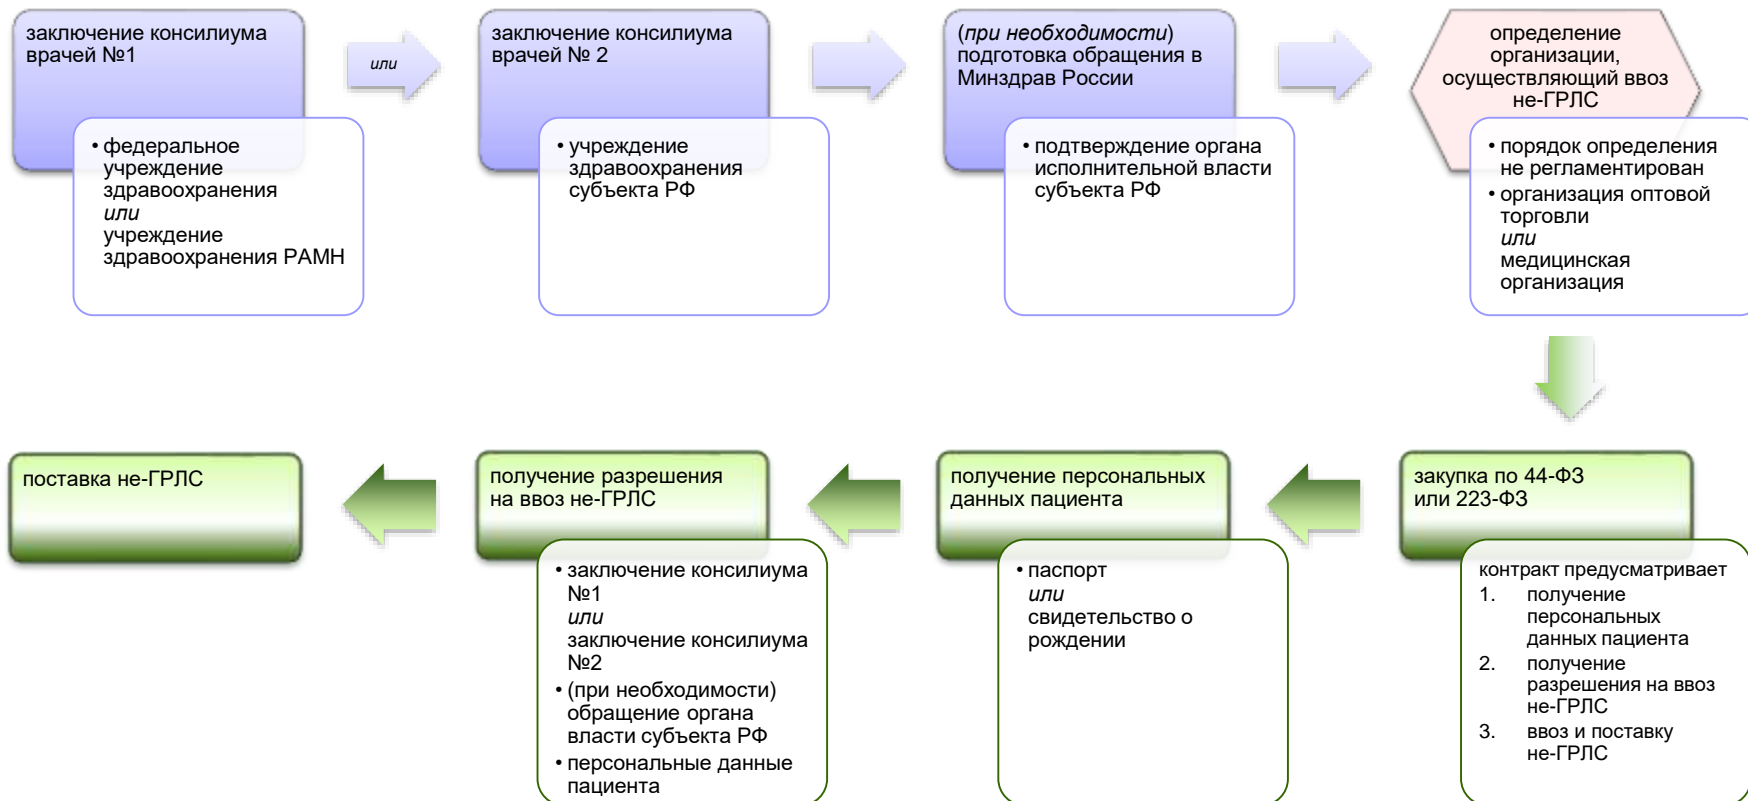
заключение консилиума врачей №1

• федеральное учреждение здравоохранения
*или*
учреждение здравоохранения РАМН

*или*

заключение консилиума врачей № 2

• учреждение здравоохранения субъекта РФ

(*при необходимости*) подготовка обращения в Минздрав России

• подтверждение органа исполнительной власти субъекта РФ

определение организации, осуществляющий ввоз не-ГРЛС

• порядок определения не регламентирован
• организация оптовой торговли
*или*
медицинская организация

закупка по 44-ФЗ или 223-ФЗ

контракт предусматривает
1. получение персональных данных пациента
2. получение разрешения на ввоз не-ГРЛС
3. ввоз и поставку не-ГРЛС

получение персональных данных пациента

• паспорт
*или*
свидетельство о рождении

получение разрешения на ввоз не-ГРЛС

• заключение консилиума №1
*или*
заключение консилиума №2
• (при необходимости) обращение органа власти субъекта РФ
• персональные данные пациента

поставка не-ГРЛС